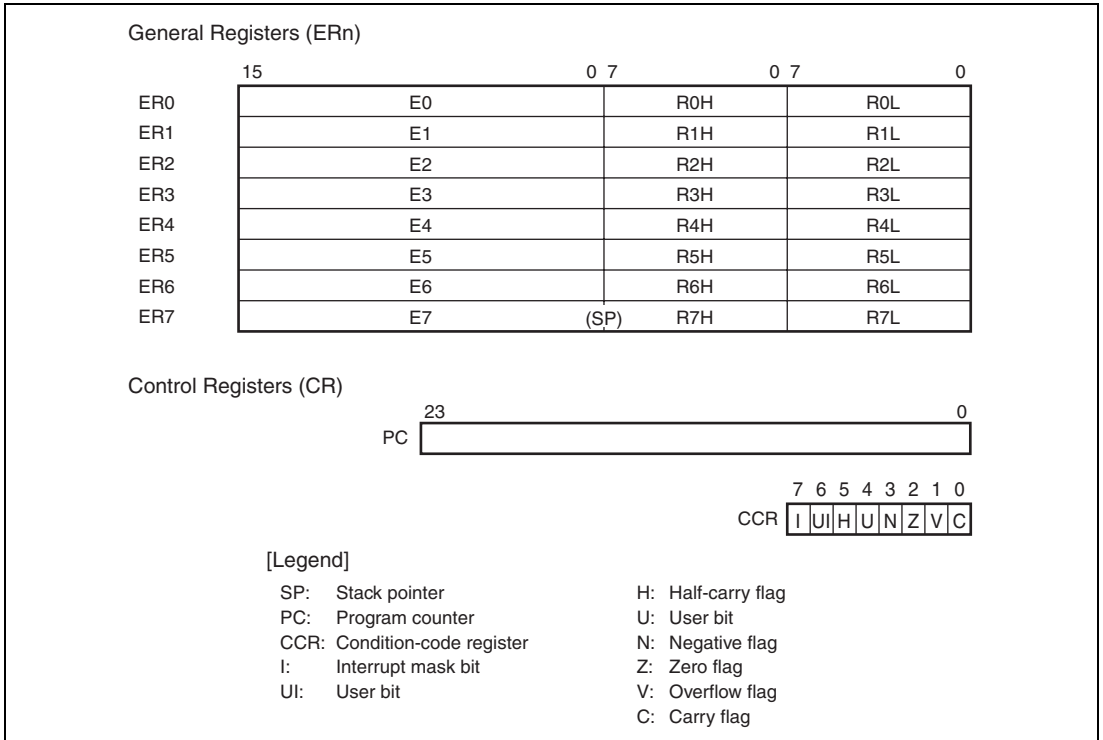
General Registers (ERn)

| | 15 0 | 7 0 | 7 0 |
|---|---|---|---|
| ER0 | E0 | R0H | R0L |
| ER1 | E1 | R1H | R1L |
| ER2 | E2 | R2H | R2L |
| ER3 | E3 | R3H | R3L |
| ER4 | E4 | R4H | R4L |
| ER5 | E5 | R5H | R5L |
| ER6 | E6 | R6H | R6L |
| ER7 | E7 (SP) | R7H | R7L |

Control Registers (CR)

23 0
PC

7 6 5 4 3 2 1 0
CCR I UI H U N Z V C

[Legend]

SP: Stack pointer
PC: Program counter
CCR: Condition-code register
I: Interrupt mask bit
UI: User bit

H: Half-carry flag
U: User bit
N: Negative flag
Z: Zero flag
V: Overflow flag
C: Carry flag